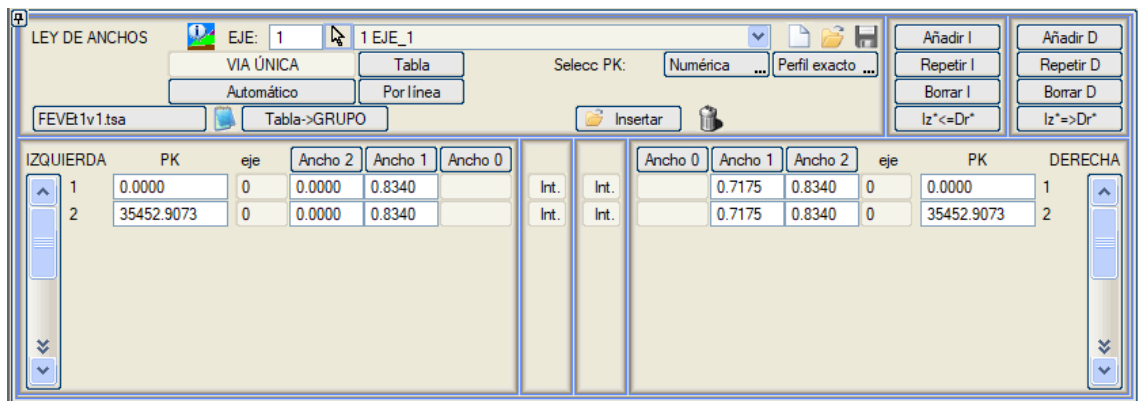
LEY DE ANCHOS EJE: 1 1 EJE_1

VIA ÚNICA Tabla Selecc PK: Numérica ... Perfil exacto ...

Automático Por línea

FEVEt1v1.tsa Tabla->GRUPO Insertar

Añadir I
Repetir I
Borrar I
Iz*<=Dr*

Añadir D
Repetir D
Borrar D
Iz*=>Dr*

| IZQUIERDA | PK | eje | Ancho 2 | Ancho 1 | Ancho 0 | | |
|---|---|---|---|---|---|---|---|
| 1 | 0.0000 | 0 | 0.0000 | 0.8340 | | Int. | Int. |
| 2 | 35452.9073 | 0 | 0.0000 | 0.8340 | | Int. | Int. |

| Ancho 0 | Ancho 1 | Ancho 2 | eje | PK | DERECHA |
|---|---|---|---|---|---|
| | 0.7175 | 0.8340 | 0 | 0.0000 | 1 |
| | 0.7175 | 0.8340 | 0 | 35452.9073 | 2 |